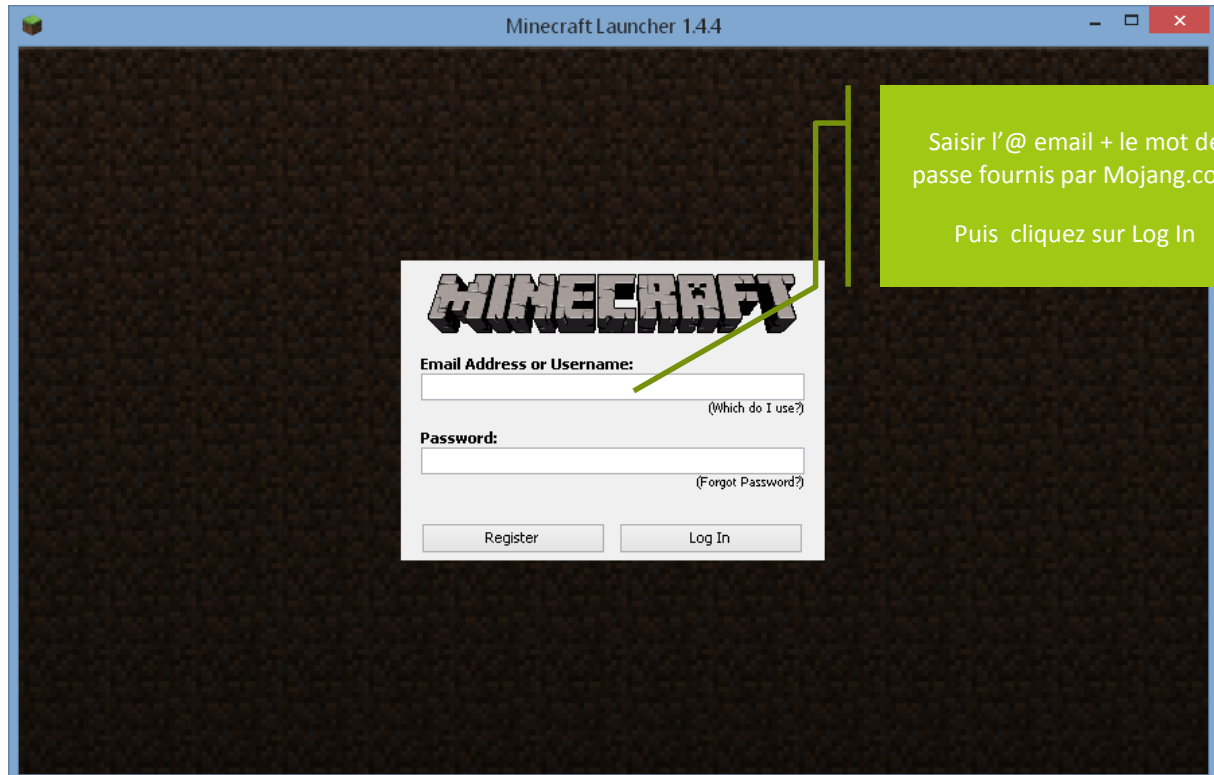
Minecraft Launcher 1.4.4

Saisir l'@ email + le mot de passe fournis par Mojang.co

Puis cliquez sur Log In

MINECRAFT

Email Address or Username:

(Which do I use?)

Password:

(Forgot Password?)

Register

Log In